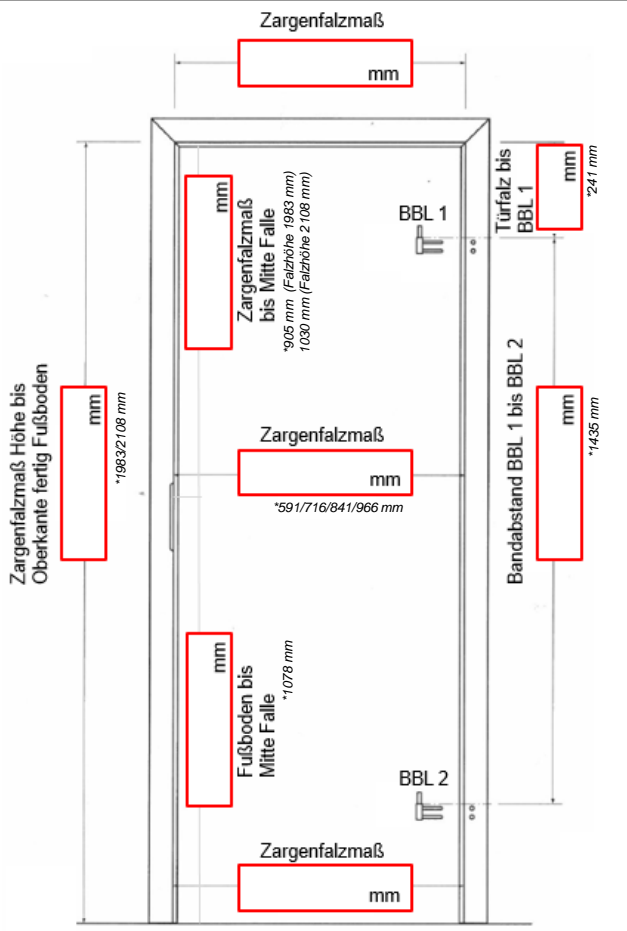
Zargenfalzmaß

mm

Zargenfalzmaß Höhe bis Oberkante fertig Fußboden

mm

*1983/2108 mm

mm

Zargenfalzmaß bis Mitte Falle

*905 mm (Falzhöhe 1983 mm)
1030 mm (Falzhöhe 2 108 mm)

BBL 1

Türfalz bis BBL 1

mm

*241 mm

Zargenfalzmaß

mm

*591/716/841/966 mm

Bandabstand BBL 1 bis BBL 2

mm

*1435 mm

mm

Fußboden bis Mitte Falle

*1078 mm

BBL 2

Zargenfalzmaß

mm